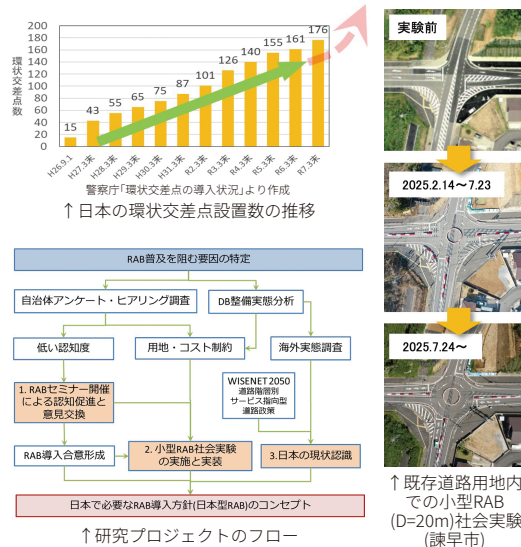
環状交差点数

200
180
160
140
120
100
80
60
40
20
0

15 43 55 65 75 87 101 126 140 155 161 176

H26.9.1 H27.3末 H28.3末 H29.3末 H30.3末 H31.3末 R2.3末 R3.3末 R4.3末 R5.3末 R6.3末 R7.3末

警察庁「環状交差点の導入状況」より作成

↑日本の環状交差点設置数の推移

RAB普及を阻む要因の特定

自治体アンケート・ヒアリング調査

DB整備実態分析

低い認知度

用地・コスト制約

海外実態調査

1. RABセミナー開催による認知促進と意見交換

WISENET 2050 道路階層別 サービス指向型 道路政策

RAB導入合意形成

2. 小型RAB社会実験の実施と実装

3.日本の現状認識

日本で必要なRAB導入方針(日本型RAB)のコンセプト

↑研究プロジェクトのフロー

実験前

2025.2.14〜7.23

2025.7.24〜

↑既存道路用地内での小型RAB (D=20m)社会実験 (諫早市)